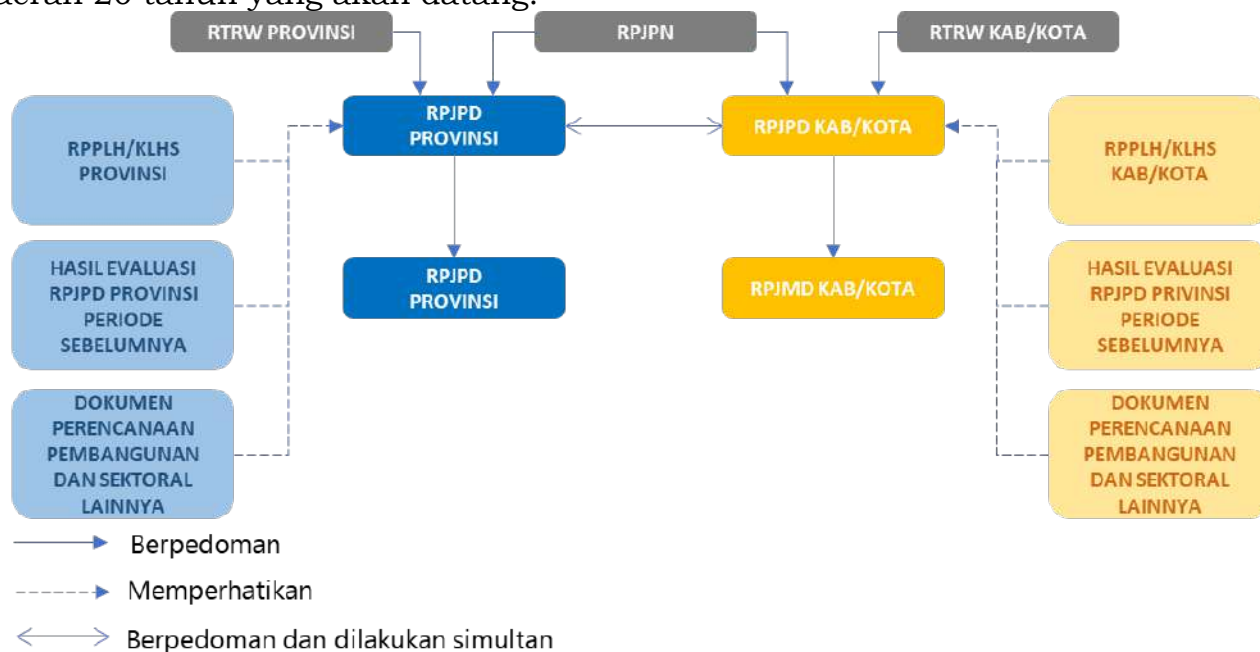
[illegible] 20 tahun yang akan datang.

RTRW PROVINSI

RPJPN

RTRW KAB/KOTA

RPPLH/KLHS PROVINSI

HASIL EVALUASI RPJPD PROVINSI PERIODE SEBELUMNYA

DOKUMEN PERENCANAAN PEMBANGUNAN DAN SEKTORAL LAINNYA

RPJPD PROVINSI

RPJPD PROVINSI

RPJPD KAB/KOTA

RPJMD KAB/KOTA

RPPLH/KLHS KAB/KOTA

HASIL EVALUASI RPJPD PRIVINSI PERIODE SEBELUMNYA

DOKUMEN PERENCANAAN PEMBANGUNAN DAN SEKTORAL LAINNYA

Berpedoman

Memperhatikan

Berpedoman dan dilakukan simultan